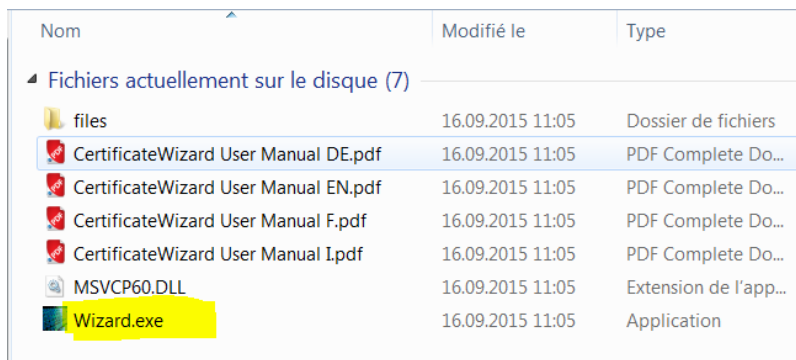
| Nom | Modifié le | Type |
|---|---|---|
| Fichiers actuellement sur le disque (7) | | |
| files | 16.09.2015 11:05 | Dossier de fichiers |
| CertificateWizard User Manual DE.pdf | 16.09.2015 11:05 | PDF Complete Do... |
| CertificateWizard User Manual EN.pdf | 16.09.2015 11:05 | PDF Complete Do... |
| CertificateWizard User Manual F.pdf | 16.09.2015 11:05 | PDF Complete Do... |
| CertificateWizard User Manual I.pdf | 16.09.2015 11:05 | PDF Complete Do... |
| MSVCP60.DLL | 16.09.2015 11:05 | Extension de l'app... |
| Wizard.exe | 16.09.2015 11:05 | Application |